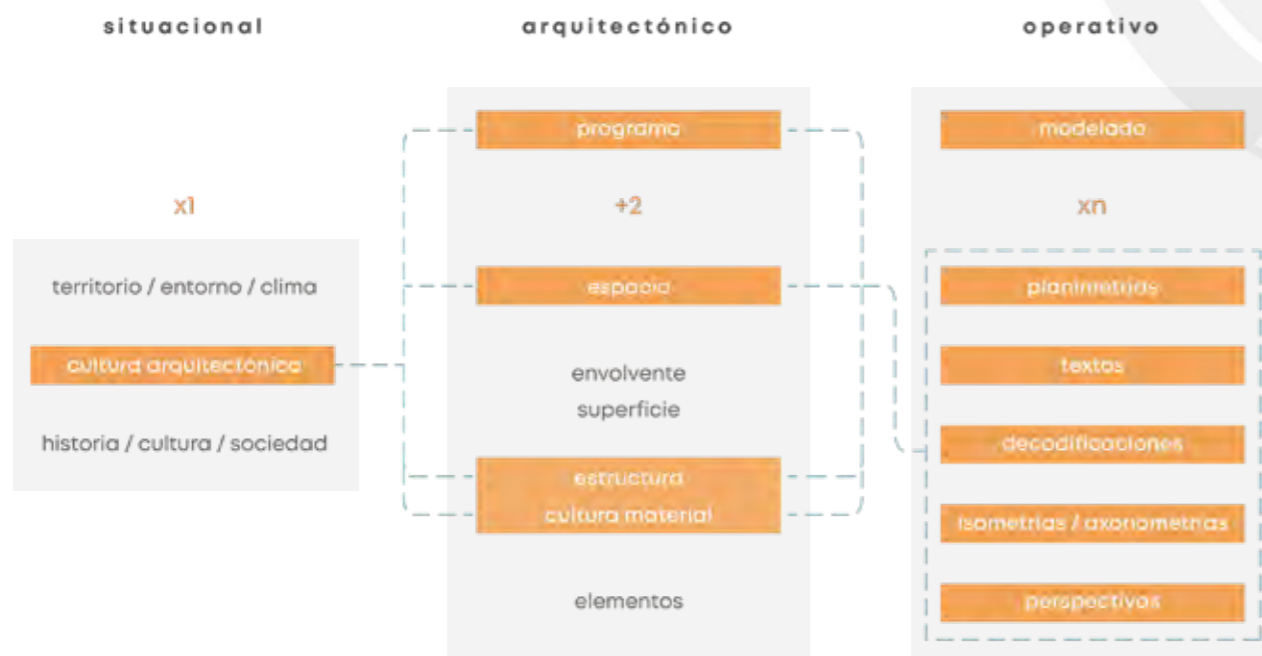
situacional

x1

territorio / entorno / clima

cultura arquitectónica

historia / cultura / sociedad

arquitectónico

programa

+2

espacio

envolvente
superficie

estructura
cultura material

elementos

operativo

modelado

xn

planimetrías

textos

decodificaciones

isometrías / axonometrías

perspectivas